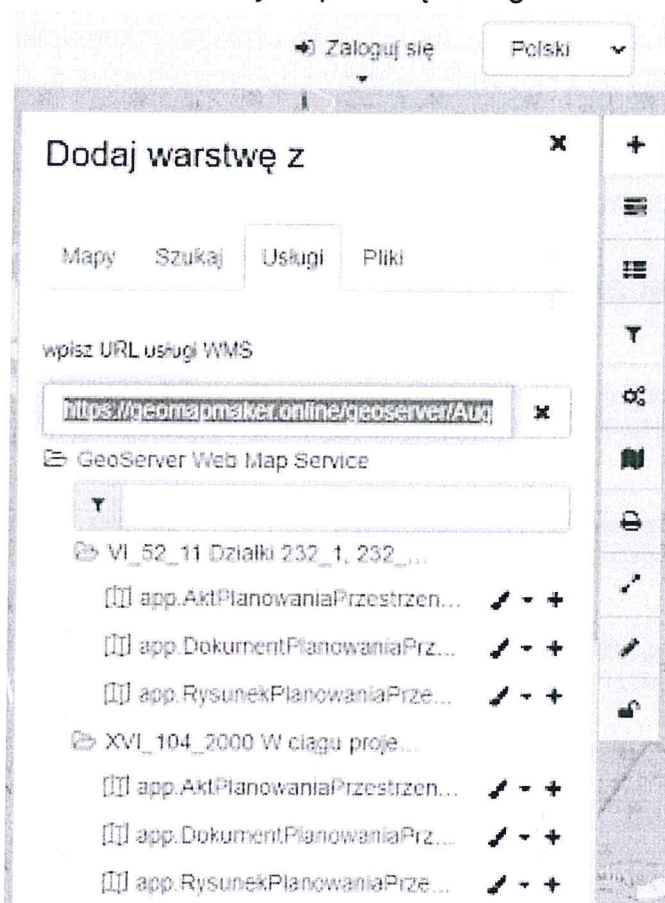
Zaloguj się
Polski

Dodaj warstwę z

Mapy Szukaj Usługi Pliki

wpisz URL usługi WMS

https://geomapmaker.online/geoserver/Aug

GeoServer Web Map Service

VI_52_11 Działki 232_1, 232_...

app.AktPlanowaniaPrzestrzen...

app.DokumentPlanowaniaPrz...

app.RysunekPlanowaniaPrze...

XVI_104_2000 W ciągu proje...

app.AktPlanowaniaPrzestrzen...

app.DokumentPlanowaniaPrz...

app.RysunekPlanowaniaPrze...